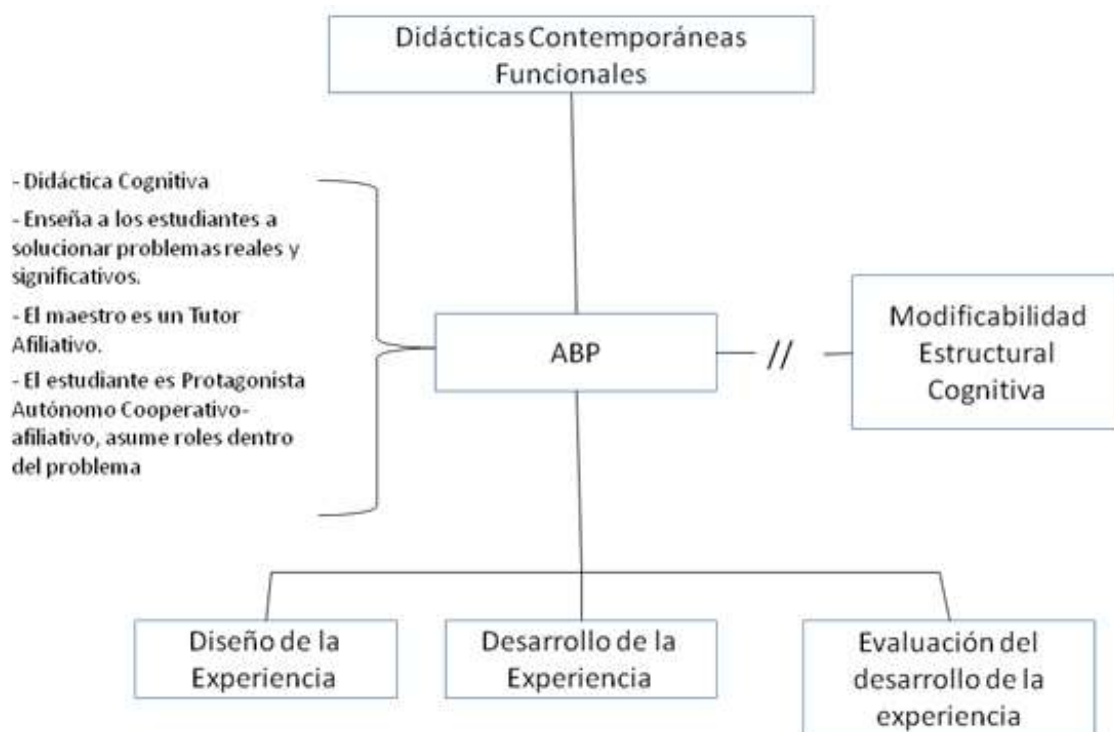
Didácticas Contemporáneas Funcionales

- Didáctica Cognitiva
- Enseña a los estudiantes a solucionar problemas reales y significativos.
- El maestro es un Tutor Afiliativo.
- El estudiante es Protagonista Autónomo Cooperativo-afiliativo, asume roles dentro del problema

ABP

//

Modificabilidad Estructural Cognitiva

Diseño de la Experiencia

Desarrollo de la Experiencia

Evaluación del desarrollo de la experiencia